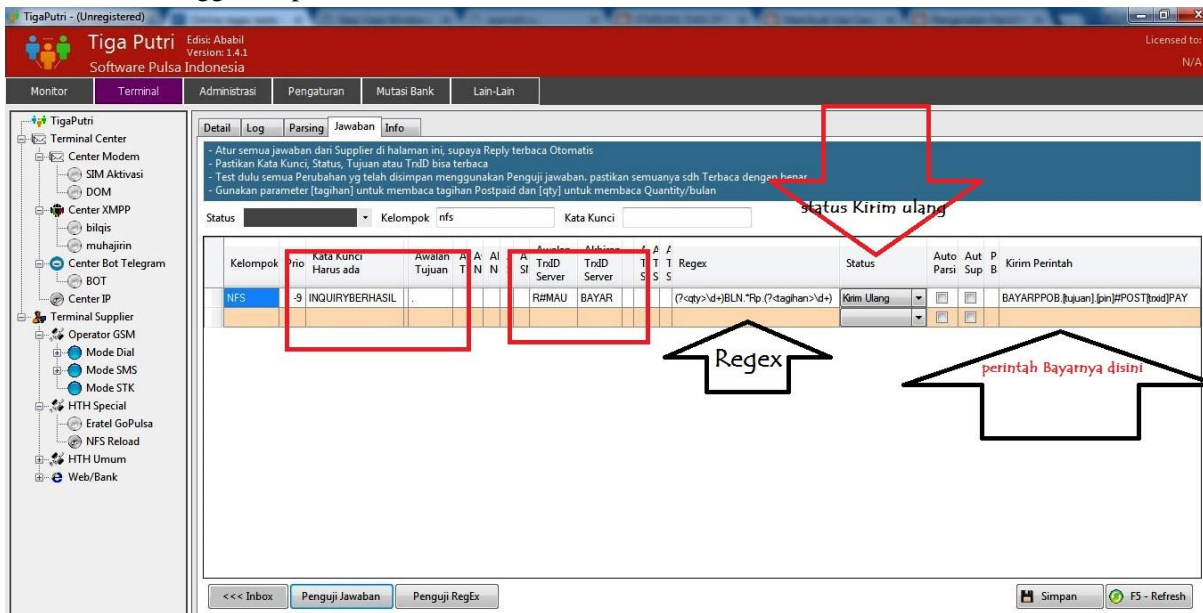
TigaPutri - (Unregistered)

Tiga Putri Edisi: Ababil Version: 1.4.1
Software Pulsa Indonesia

Licensed to: N/A

Monitor | Terminal | Administrasi | Pengaturan | Mutasi Bank | Lain-Lain

TigaPutri
Terminal Center
Center Modem
SIM Aktivasi
DOM
Center XMPP
bilqis
muhajirin
Center Bot Telegram
BOT
Center IP
Terminal Supplier
Operator GSM
Mode Dial
Mode SMS
Mode STK
HTH Special
Eratel GoPulsa
NFS Reload
HTH Umum
Web/Bank

Detail | Log | Parsing | Jawaban | Info

- Atur semua jawaban dari Supplier di halaman ini, supaya Reply terbaca Otomatis
- Pastikan Kata Kunci, Status, Tujuan atau TrxID bisa terbaca
- Test dulu semua Perubahan yg telah disimpan menggunakan Penguji jawaban. pastikan semuanya sdh Terbaca dengan benar
- Gunakan parameter [tagihan] untuk membaca tagihan Postpaid dan [qty] untuk membaca Quantity/bulan

Status | Kelompok nfs | Kata Kunci

status Kirim ulang

| Kelompok | Prio | Kata Kunci Harus ada | Awalan Tujuan | A T | A N | Al N | A SI | Awalan TrxID Server | Akhiran TrxID Server | T S | A T S | A T S | Regex | Status | Auto Parsi | Aut Sup | P B | Kirim Perintah |
|---|---|---|---|---|---|---|---|---|---|---|---|---|---|---|---|---|---|---|
| NFS | -9 | INQUIRYBERHASIL | . | | | | | R#MAU | BAYAR | | | | (?<qty>\d+)BLN.*Rp.(?<tagihan>\d+) | Kirim Ulang | | | | BAYARPPOB.[tujuan].[pin]#POST[trxid]PAY |

Regex

perintah Bayarnya disini

<<< Inbox | Penguji Jawaban | Penguji RegEx | Simpan | F5 - Refresh